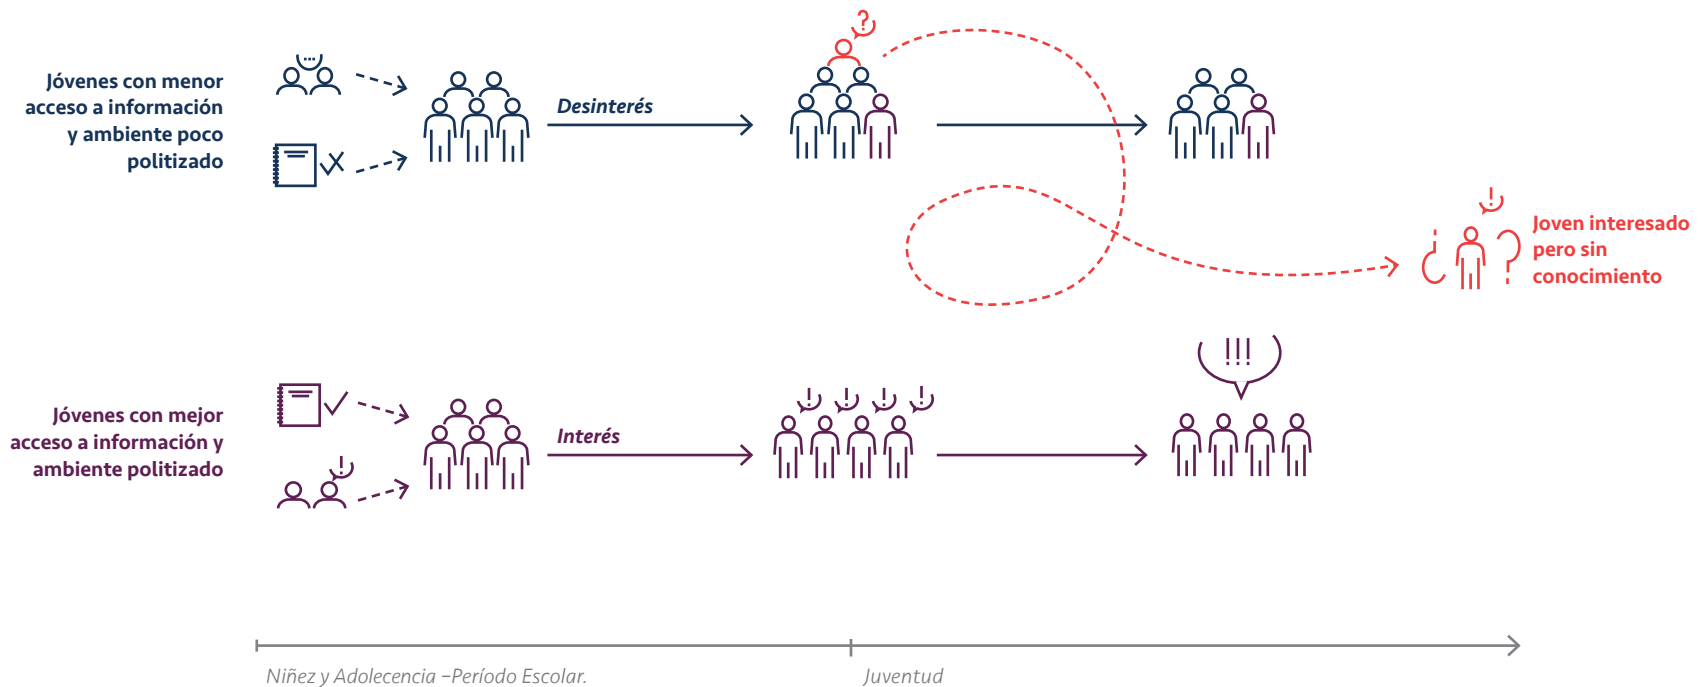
Jóvenes con menor acceso a información y ambiente poco politizado

Desinterés

Joven interesado pero sin conocimiento

Jóvenes con mejor acceso a información y ambiente politizado

Interés

!!!

Niñez y Adolecencia –Período Escolar.

Juventud